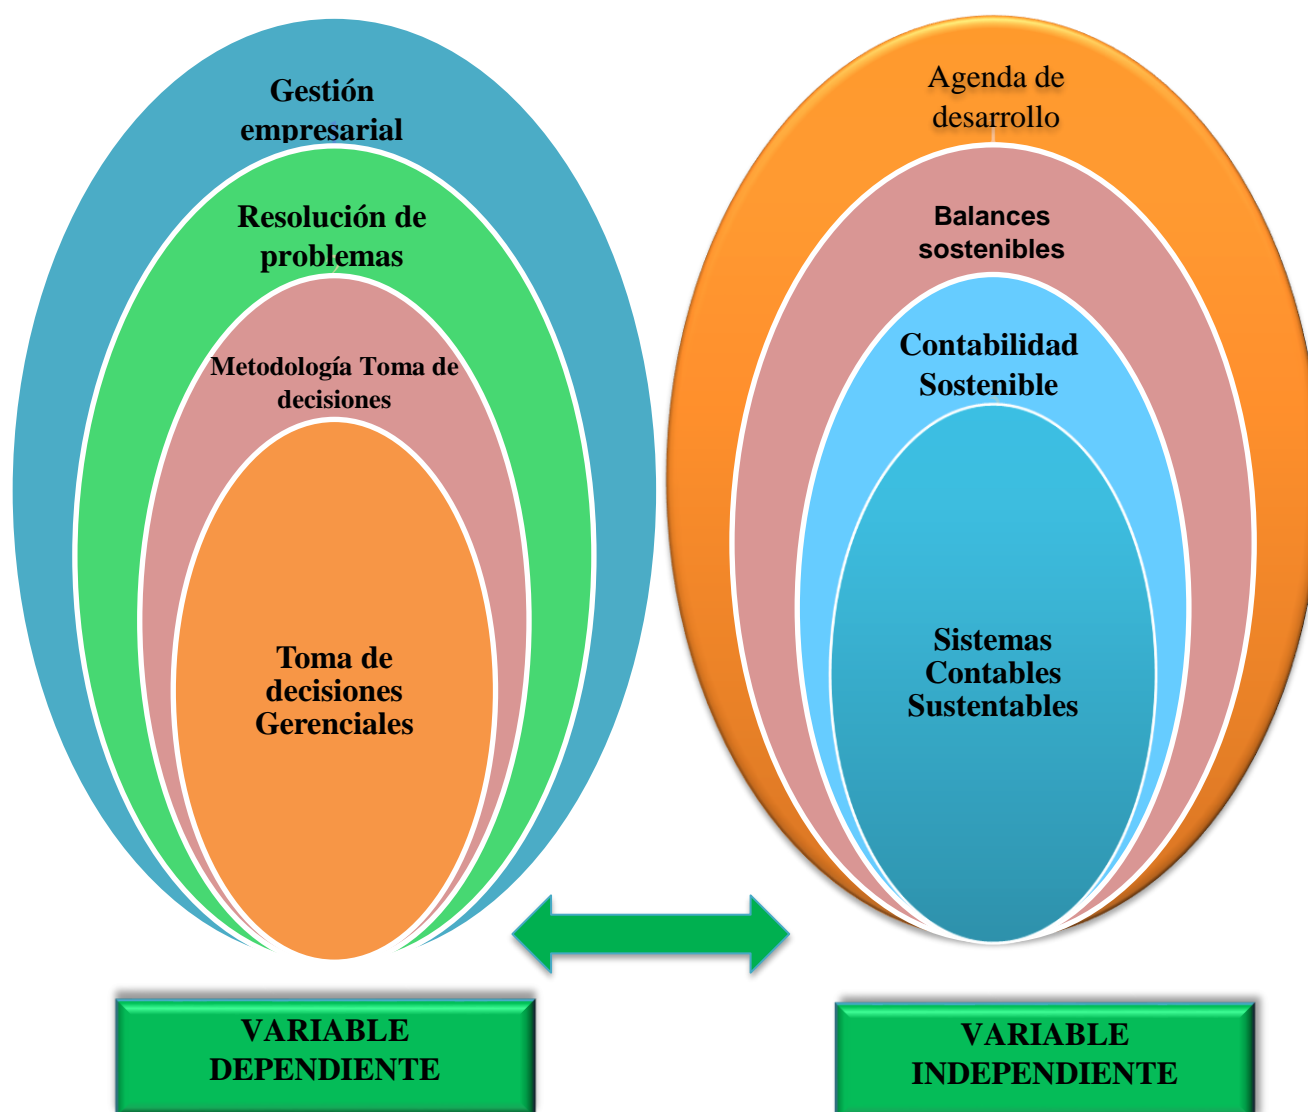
Gestión empresarial

Resolución de problemas

Metodología Toma de decisiones

Toma de decisiones Gerenciales

Agenda de desarrollo

Balances sostenibles

Contabilidad Sostenible

Sistemas Contables Sustentables

VARIABLE DEPENDIENTE

VARIABLE INDEPENDIENTE